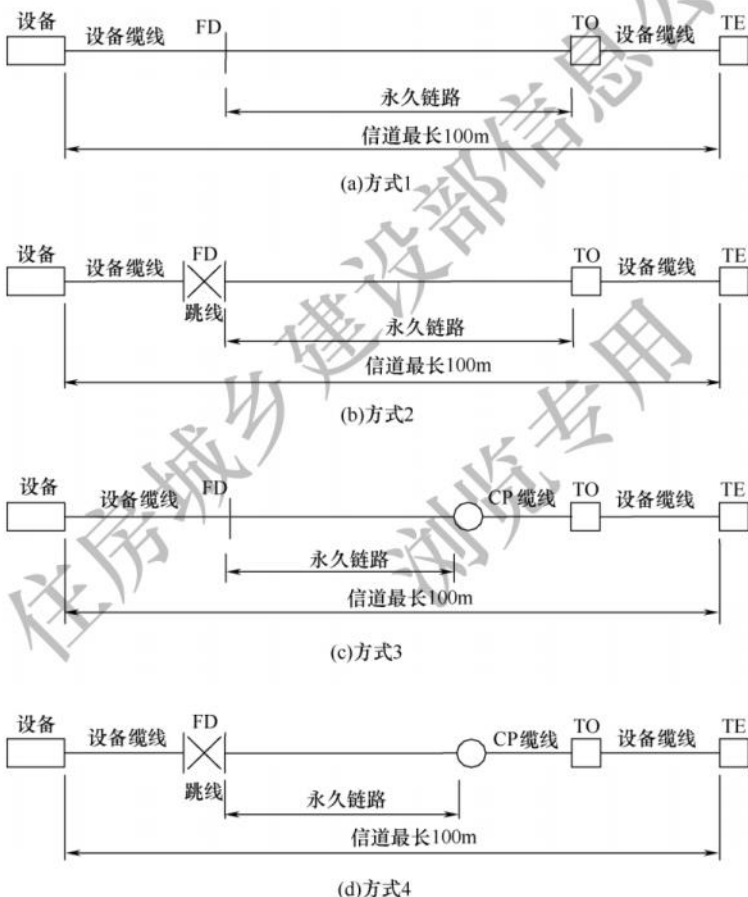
设备 设备缆线 FD TO 设备缆线 TE

永久链路

信道最长100m

(a)方式1

设备 设备缆线 FD 跳线 TO 设备缆线 TE

永久链路

信道最长100m

(b)方式2

设备 设备缆线 FD CP缆线 TO 设备缆线 TE

永久链路

信道最长100m

(c)方式3

设备 设备缆线 FD 跳线 CP缆线 TO 设备缆线 TE

永久链路

信道最长100m

(d)方式4

住房城乡建设部信息 浏览专用